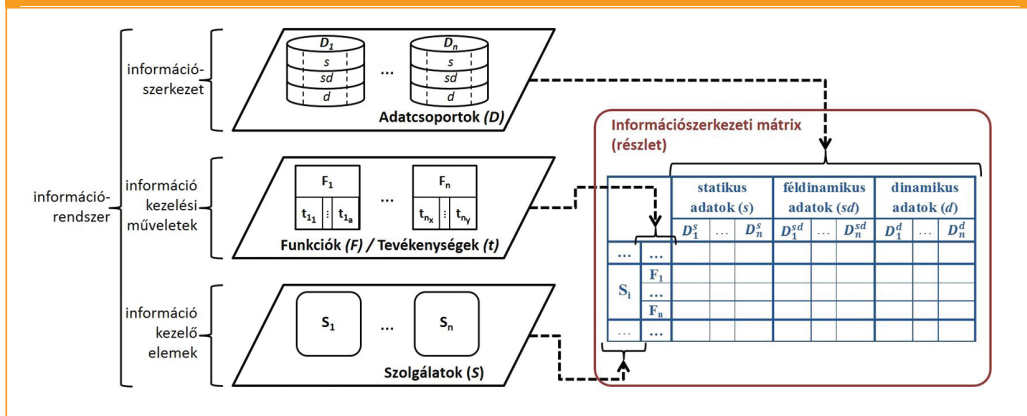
információ-rendszer

információ-szerkezet

$D_1$
s
sd
d

...

$D_n$
s
sd
d

Adatcsoportok (D)

információ kezelési műveletek

$F_1$
$t_{1_1}$ ⋮ $t_{1_a}$

...

$F_n$
$t_{n_x}$ ⋮ $t_{n_y}$

Funkciók (F) / Tevékenységek (t)

információ kezelő elemek

$S_1$ ... $S_n$

Szolgálatok (S)

Információszerkezeti mátrix (részlet)

| | | statikus adatok (s) | | | féldinamikus adatok (sd) | | | dinamikus adatok (d) | | |
|---|---|---|---|---|---|---|---|---|---|---|
| | | $D_1^s$ | ... | $D_n^s$ | $D_1^{sd}$ | ... | $D_n^{sd}$ | $D_1^d$ | ... | $D_n^d$ |
| ... | ... | | | | | | | | | |
| $S_i$ | $F_1$ | | | | | | | | | |
| | ... | | | | | | | | | |
| | $F_n$ | | | | | | | | | |
| ... | ... | | | | | | | | | |